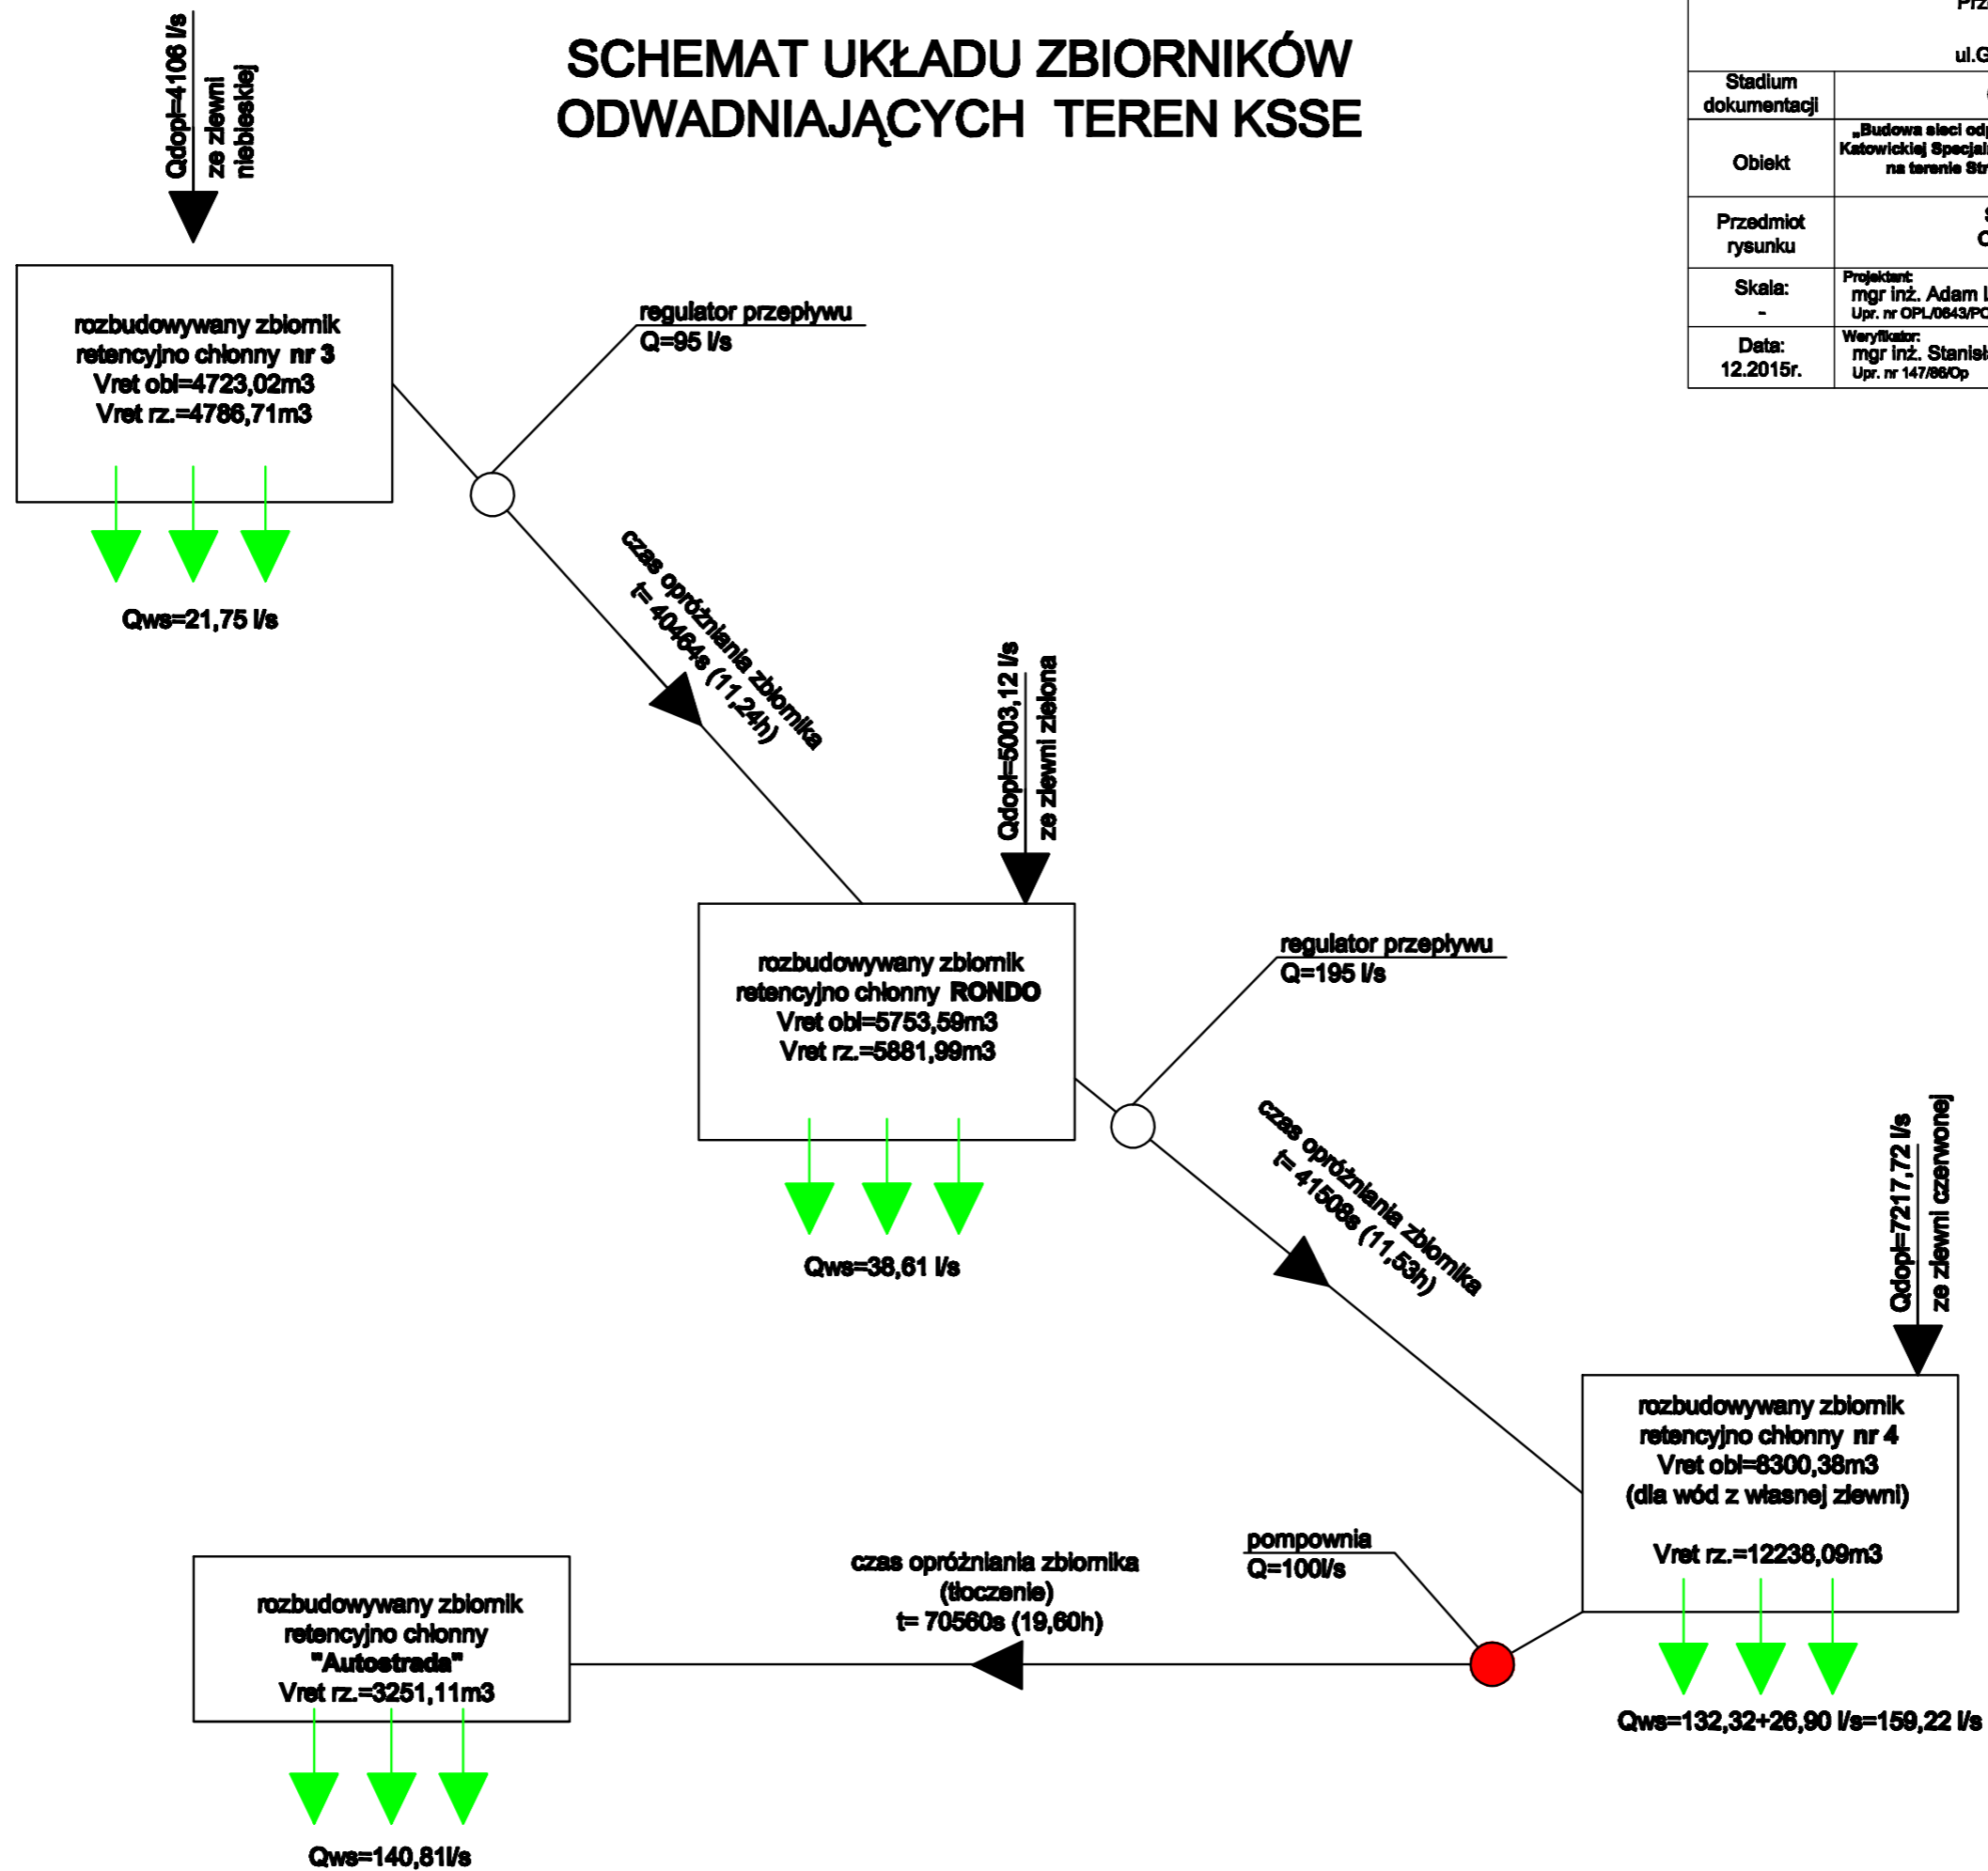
Qdopł=4106 l/s
ze zlewni niebieskiej

SCHEMAT UKŁADU ZBIORNIKÓW
ODWADNIAJĄCYCH TEREN KSSE

Prz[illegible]

ul.G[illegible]

| Stadium dokumentacji | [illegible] |
|---|---|
| Obiekt | „Budowa sieci od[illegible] Katowickiej Specjal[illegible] na terenie Str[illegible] |
| Przedmiot rysunku | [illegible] |
| Skala: - | Projektant: mgr inż. Adam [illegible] Upr. nr OPL/0843/PO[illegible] |
| Data: 12.2015r. | Weryfikator: mgr inż. Stanis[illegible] Upr. nr 147/86/Op |

rozbudowywany zbiornik retencyjno chłonny nr 3
Vret obl=4723,02m3
Vret rz.=4786,71m3

Qws=21,75 l/s

regulator przepływu
Q=95 l/s

czas opróżniania zbiornika
t= 40464s (11,24h)

Qdopł=5003,12 l/s
ze zlewni zielona

rozbudowywany zbiornik retencyjno chłonny RONDO
Vret obl=5753,59m3
Vret rz.=5881,99m3

Qws=38,61 l/s

regulator przepływu
Q=195 l/s

czas opróżniania zbiornika
t= 41508s (11,53h)

Qdopł=7217,72 l/s
ze zlewni czerwonej

rozbudowywany zbiornik retencyjno chłonny nr 4
Vret obl=8300,38m3
(dla wód z własnej zlewni)

Vret rz.=12238,09m3

Qws=132,32+26,90 l/s=159,22 l/s

pompownia
Q=100l/s

czas opróżniania zbiornika
(tłoczenie)
t= 70560s (19,60h)

rozbudowywany zbiornik retencyjno chłonny "Autostrada"
Vret rz.=3251,11m3

Qws=140,81l/s